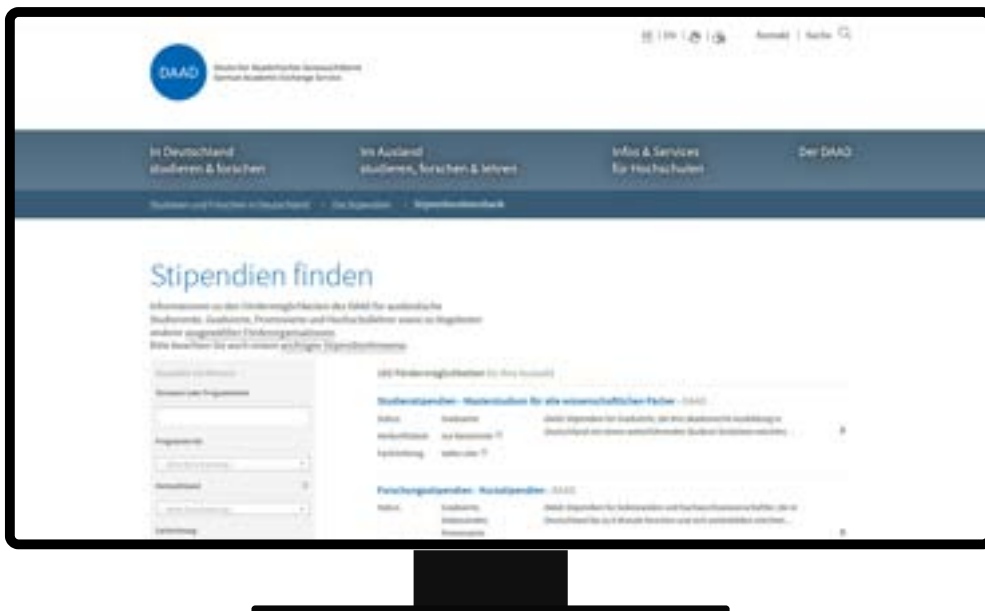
DAAD Deutscher Akademischer Austauschdienst German Academic Exchange Service

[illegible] | EN | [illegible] | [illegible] Auswahl | Suche

In Deutschland studieren & forschen

Im Ausland studieren, forschen & lehren

Infos & Services für Hochschulen

Der DAAD

Studieren und Forschen in Deutschland › Die Stipendien › Stipendiendatenbank

Stipendien finden

Informationen zu den Fördermöglichkeiten des DAAD für ausländische Studierende, Graduierte, Promovierte und Hochschullehrer sowie zu Angeboten anderer ausgewählter Förderorganisationen. Bitte beachten Sie auch unsere wichtigen Stipendienhinweise.

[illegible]

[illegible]

Programmart

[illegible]

Herkunftsland

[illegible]

Fachrichtung

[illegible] Fördermöglichkeiten für Ihre Auswahl

Studienstipendien - Masterstudium für alle wissenschaftlichen Fächer - DAAD

Status Graduierte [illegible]

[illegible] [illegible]

Fachrichtung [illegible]

Forschungsstipendien - Kurzstipendien - DAAD

Status Graduierte, Doktoranden, Promovierte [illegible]